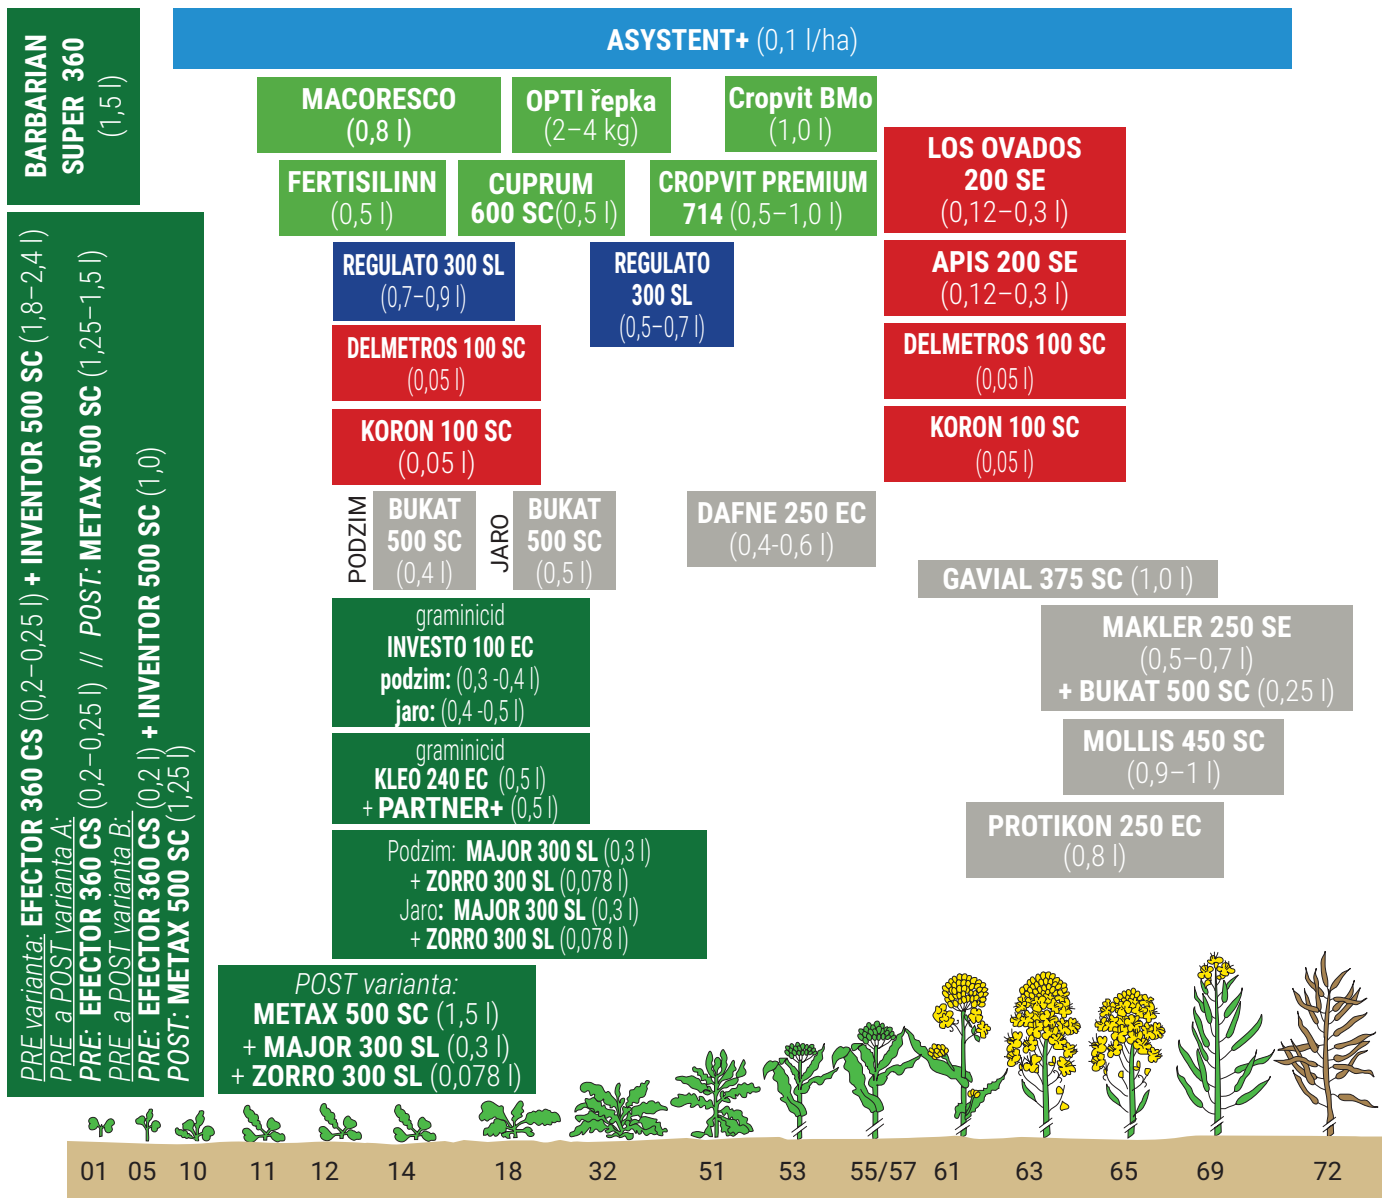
BARBARIAN SUPER 360 (1,5 l)

ASYSTENT+ (0,1 l/ha)

MACORESCO (0,8 l)

OPTI řepka (2–4 kg)

Cropvit BMo (1,0 l)

FERTISILINN (0,5 l)

CUPRUM 600 SC (0,5 l)

CROPVIT PREMIUM 714 (0,5–1,0 l)

LOS OVADOS 200 SE (0,12–0,3 l)

APIS 200 SE (0,12–0,3 l)

DELMETROS 100 SC (0,05 l)

KORON 100 SC (0,05 l)

REGULATO 300 SL (0,7–0,9 l)

REGULATO 300 SL (0,5–0,7 l)

DELMETROS 100 SC (0,05 l)

KORON 100 SC (0,05 l)

PRE varianta: EFECTOR 360 CS (0,2–0,25 l) + INVENTOR 500 SC (1,8–2,4 l)
PRE a POST varianta A:
PRE: EFECTOR 360 CS (0,2–0,25 l) // POST: METAX 500 SC (1,25–1,5 l)
PRE a POST varianta B:
PRE: EFECTOR 360 CS (0,2 l) + INVENTOR 500 SC (1,0)
POST: METAX 500 SC (1,25 l)

PODZIM BUKAT 500 SC (0,4 l)

JARO BUKAT 500 SC (0,5 l)

DAFNE 250 EC (0,4-0,6 l)

GAVIAL 375 SC (1,0 l)

MAKLER 250 SE (0,5–0,7 l) + BUKAT 500 SC (0,25 l)

MOLLIS 450 SC (0,9–1 l)

PROTIKON 250 EC (0,8 l)

graminicid INVESTO 100 EC podzim: (0,3 -0,4 l) jaro: (0,4 -0,5 l)

graminicid KLEO 240 EC (0,5 l) + PARTNER+ (0,5 l)

Podzim: MAJOR 300 SL (0,3 l) + ZORRO 300 SL (0,078 l)
Jaro: MAJOR 300 SL (0,3 l) + ZORRO 300 SL (0,078 l)

POST varianta: METAX 500 SC (1,5 l) + MAJOR 300 SL (0,3 l) + ZORRO 300 SL (0,078 l)

01 05 10 11 12 14 18 32 51 53 55/57 61 63 65 69 72